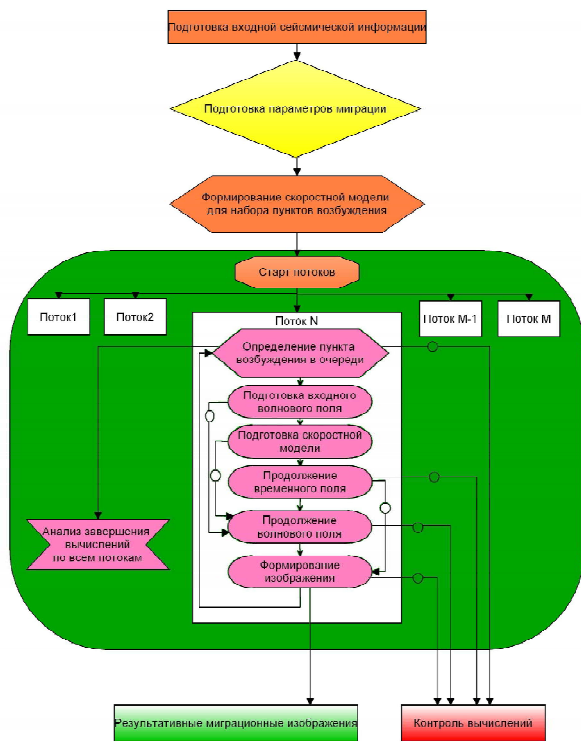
Подготовка входной сейсмической информации

Подготовка параметров миграции

Формирование скоростной модели для набора пунктов возбуждения

Старт потоков

Поток1

Поток2

Поток N

Поток М-1

Поток М

Определение пункта возбуждении в очереди

Подготовка входного волнового поля

Подготовка скоростной модели

Продолжение временного поля

Продолжение волнового поля

Формирование изображении

Анализ завершения вычислений по всем потокам

Результативные миграционные изображения

Контроль вычислений